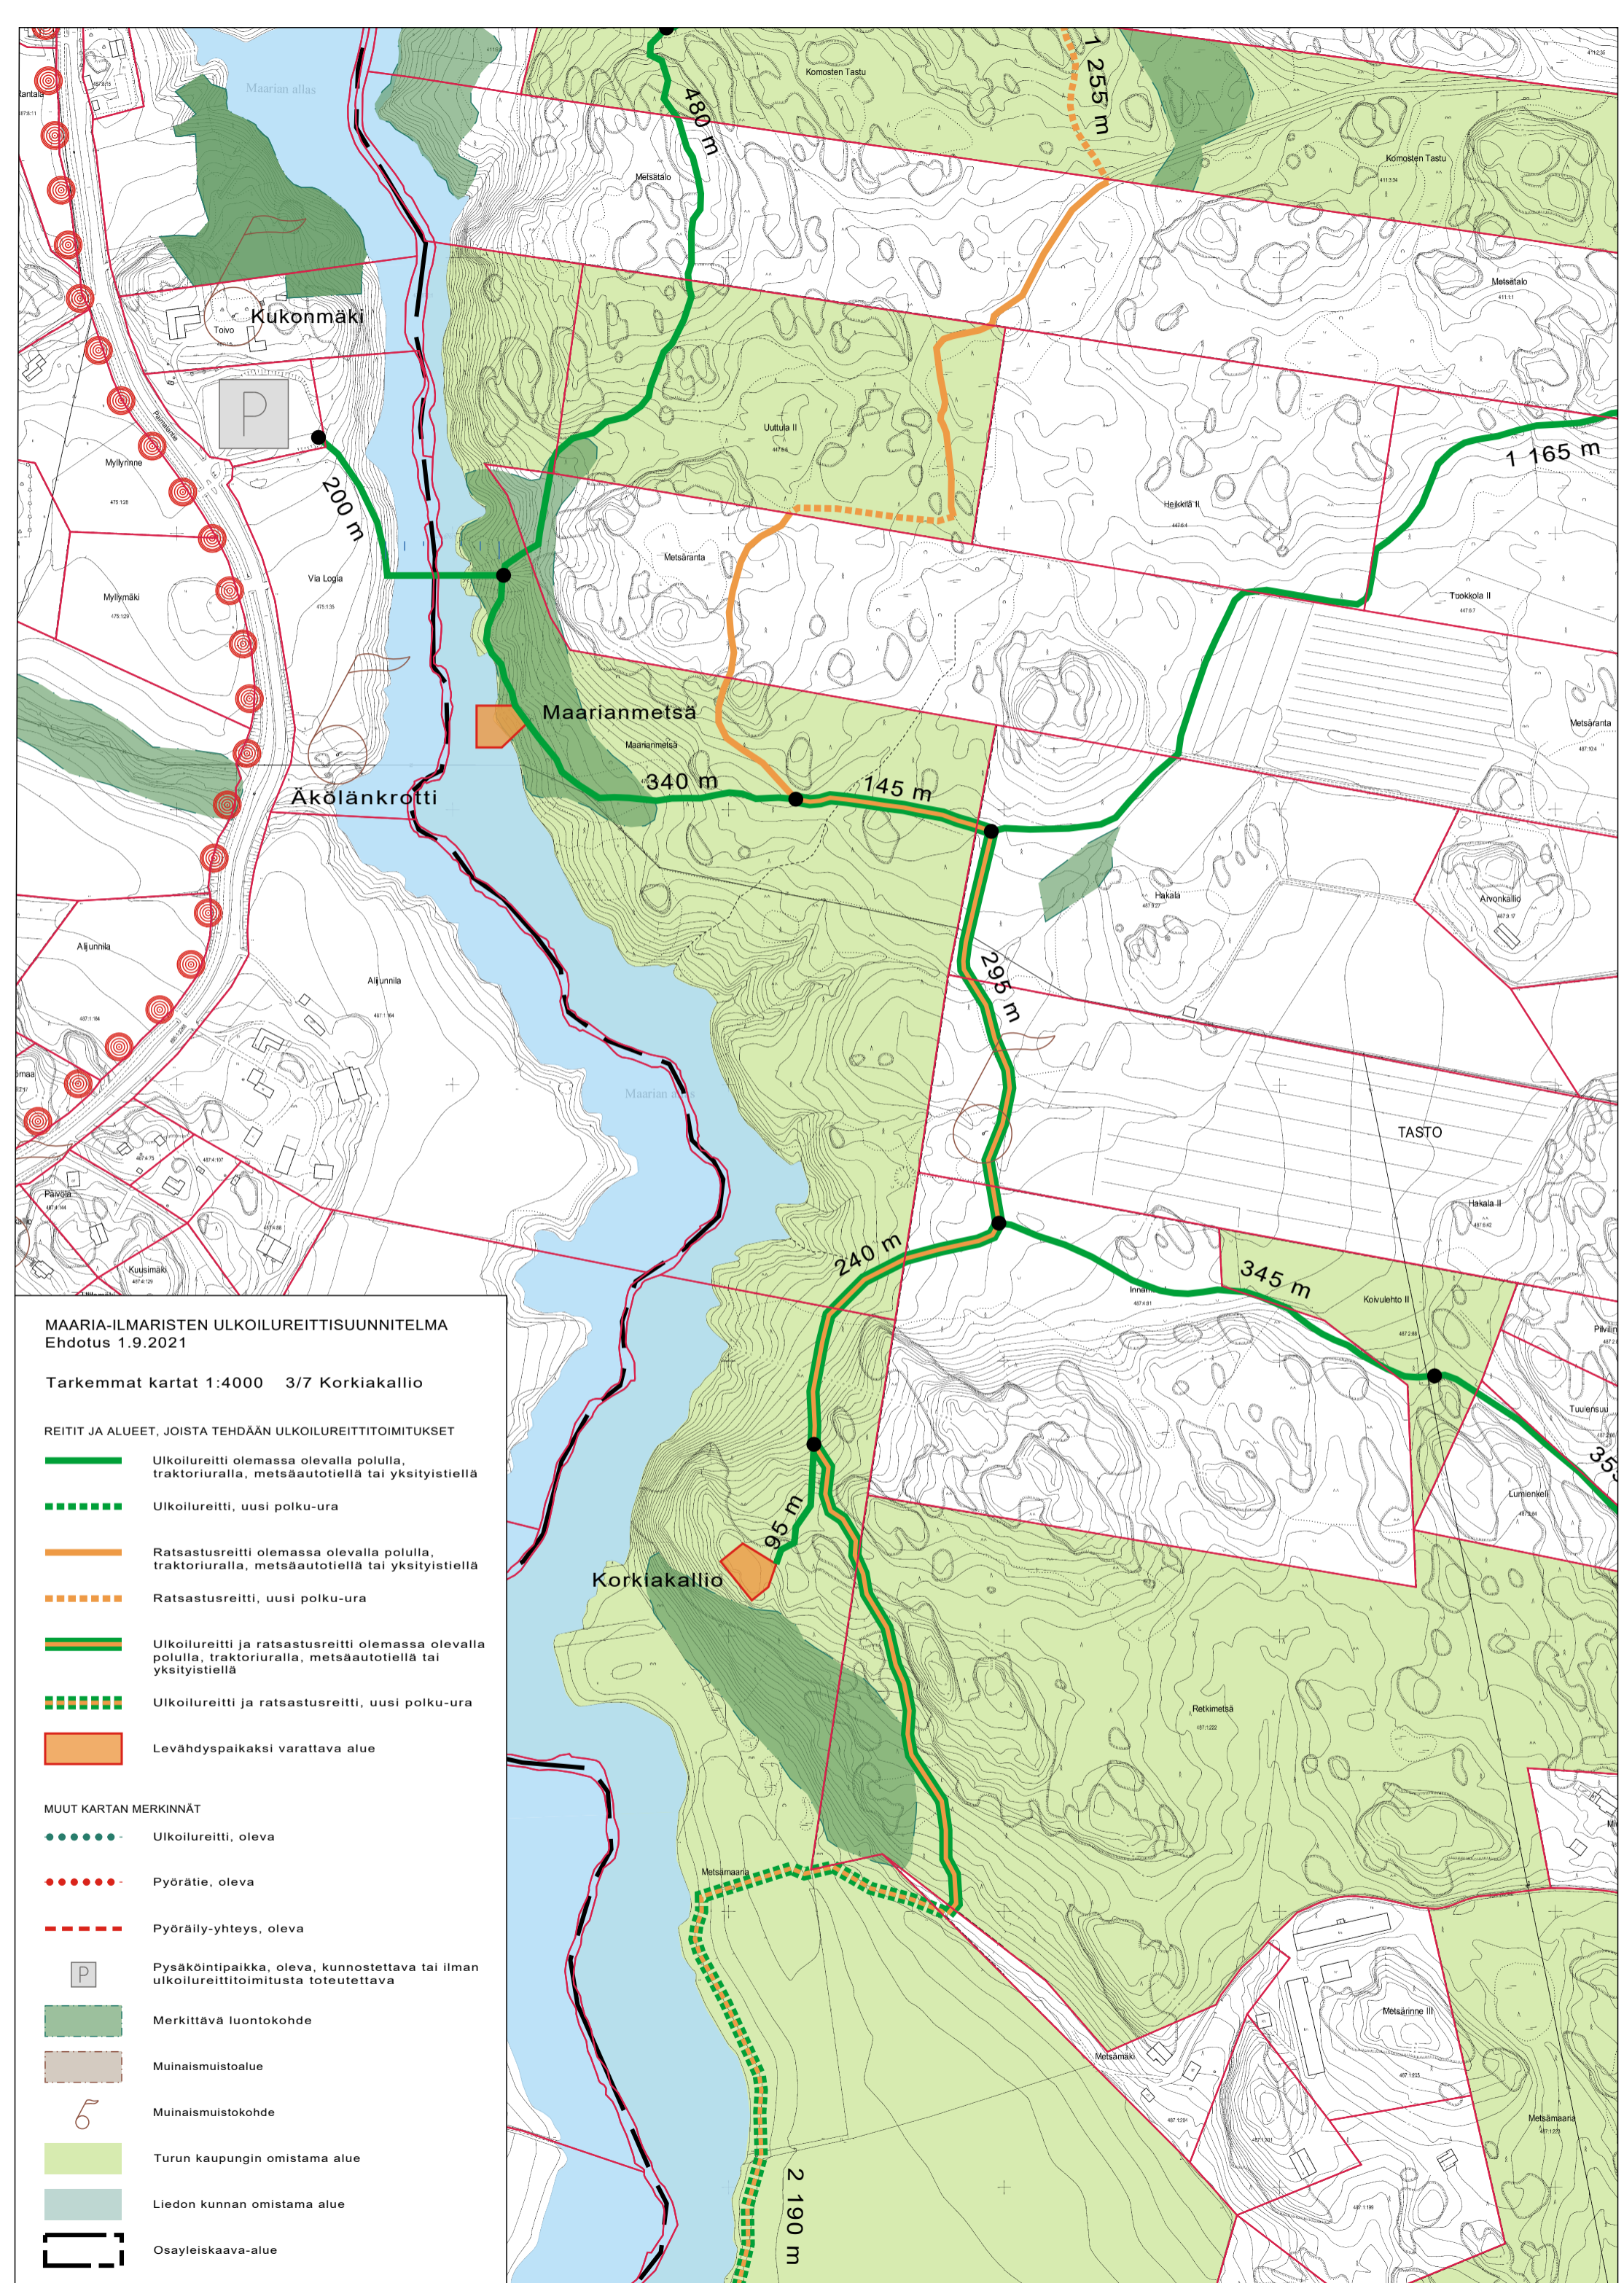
Maarian allas
Komosten Tastu
480 m
1 255 m
Metsätalo
Komosten Tastu
Kukonmäki
Toivo
Metsätalo
Uuttula II
1 165 m
Myllyrinne
200 m
Heikkilä II
Metsäranta
Via Logia
Tuokkola II
Myllymäki
Maarianmetsä
Maarianmetsä
Metsäranta
Äkölänkrotti
340 m
145 m
Hakala
Arvonkallio
Alijunnila
Alijunnila
295 m
Maarian allas
TASTO
Päivölä
Hakala II
Kuusimäki
240 m
345 m
Koivulehto II
MAARIA-ILMARISTEN ULKOILUREITTISUUNNITELMA
Ehdotus 1.9.2021

Tarkemmat kartat 1:4000 3/7 Korkiakallio

REITIT JA ALUEET, JOISTA TEHDÄÄN ULKOILUREITTITOIMITUKSET
Ulkoilureitti olemassa olevalla polulla, traktoriuralla, metsäautotiellä tai yksityistiellä
Ulkoilureitti, uusi polku-ura
Ratsastusreitti olemassa olevalla polulla, traktoriuralla, metsäautotiellä tai yksityistiellä
Ratsastusreitti, uusi polku-ura
Ulkoilureitti ja ratsastusreitti olemassa olevalla polulla, traktoriuralla, metsäautotiellä tai yksityistiellä
Ulkoilureitti ja ratsastusreitti, uusi polku-ura
Levähdyspaikaksi varattava alue

MUUT KARTAN MERKINNÄT
Ulkoilureitti, oleva
Pyörätie, oleva
Pyöräily-yhteys, oleva
P Pysäköintipaikka, oleva, kunnostettava tai ilman ulkoilureittitoimitusta toteutettava
Merkittävä luontokohde
Muinaismuistoalue
Muinaismuistokohde
Turun kaupungin omistama alue
Liedon kunnan omistama alue
Osayleiskaava-alue

95 m
Korkiakallio
Tuulensuu
Lumienkeli
Retkimetsä
Metsämaaria
Metsämäki
Metsärinne III
Metsämaaria
2 190 m